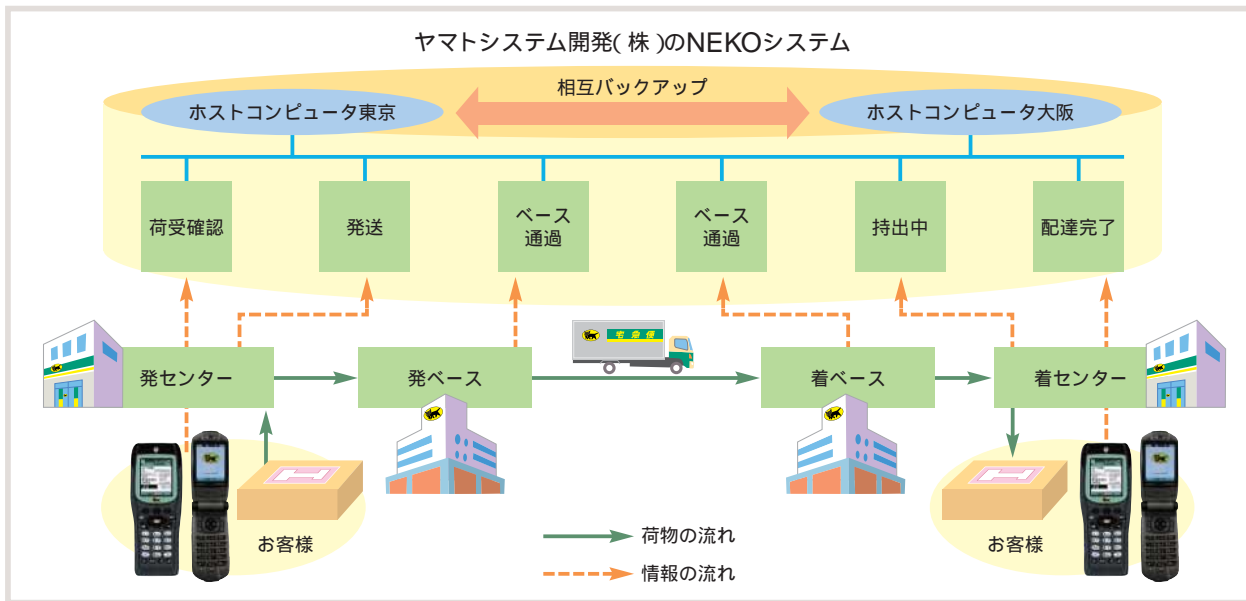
ヤマトシステム開発( 株 )のNEKOシステム

相互バックアップ

ホストコンピュータ東京

ホストコンピュータ大阪

荷受確認

発送

ベース通過

ベース通過

持出中

配達完了

発センター

発ベース

宅急便

着ベース

着センター

お客様

お客様

荷物の流れ

情報の流れ